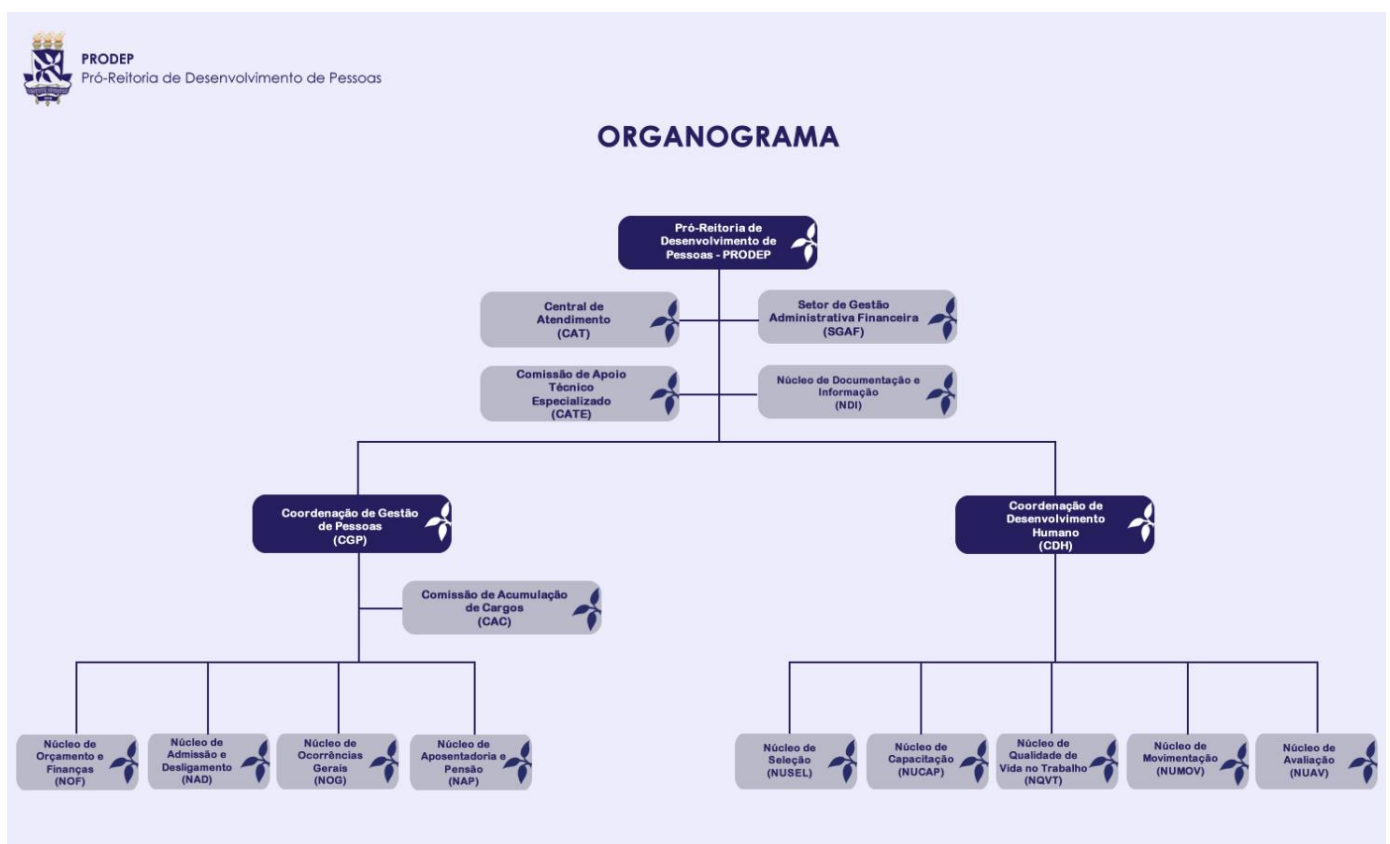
PRODEP
Pró-Reitoria de Desenvolvimento de Pessoas

ORGANOGRAMA

Pró-Reitoria de Desenvolvimento de Pessoas - PRODEP

Central de Atendimento (CAT)

Setor de Gestão Administrativa Financeira (SGAF)

Comissão de Apoio Técnico Especializado (CATE)

Núcleo de Documentação e Informação (NDI)

Coordenação de Gestão de Pessoas (CGP)

Coordenação de Desenvolvimento Humano (CDH)

Comissão de Acumulação de Cargos (CAC)

Núcleo de Orçamento e Finanças (NOF)

Núcleo de Admissão e Desligamento (NAD)

Núcleo de Ocorrências Gerais (NOG)

Núcleo de Aposentadoria e Pensão (NAP)

Núcleo de Seleção (NUSEL)

Núcleo de Capacitação (NUCAP)

Núcleo de Qualidade de Vida no Trabalho (NQVT)

Núcleo de Movimentação (NUMOV)

Núcleo de Avaliação (NUAV)